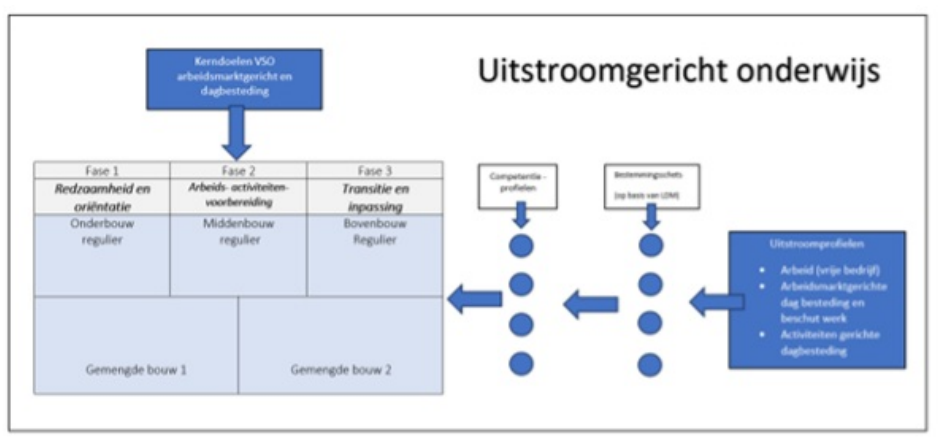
Kerndoelen VSO arbeidsmarktgericht en dagbesteding

Uitstroomgericht onderwijs

| Fase 1 | Fase 2 | Fase 3 |
|---|---|---|
| *Redzaamheid en oriëntatie* | *Arbeids- activiteiten-voorbereiding* | *Transitie en inpassing* |
| Onderbouw regulier | Middenbouw regulier | Bovenbouw Regulier |

Gemengde bouw 1

Gemengde bouw 2

Competentie - profielen

Bestemmingschets (op basis van LDM)

Uitstroomprofielen

- Arbeid (vrije bedrijf)
- Arbeidsmarktgerichte dag besteding en beschut werk
- Activiteiten gerichte dagbesteding